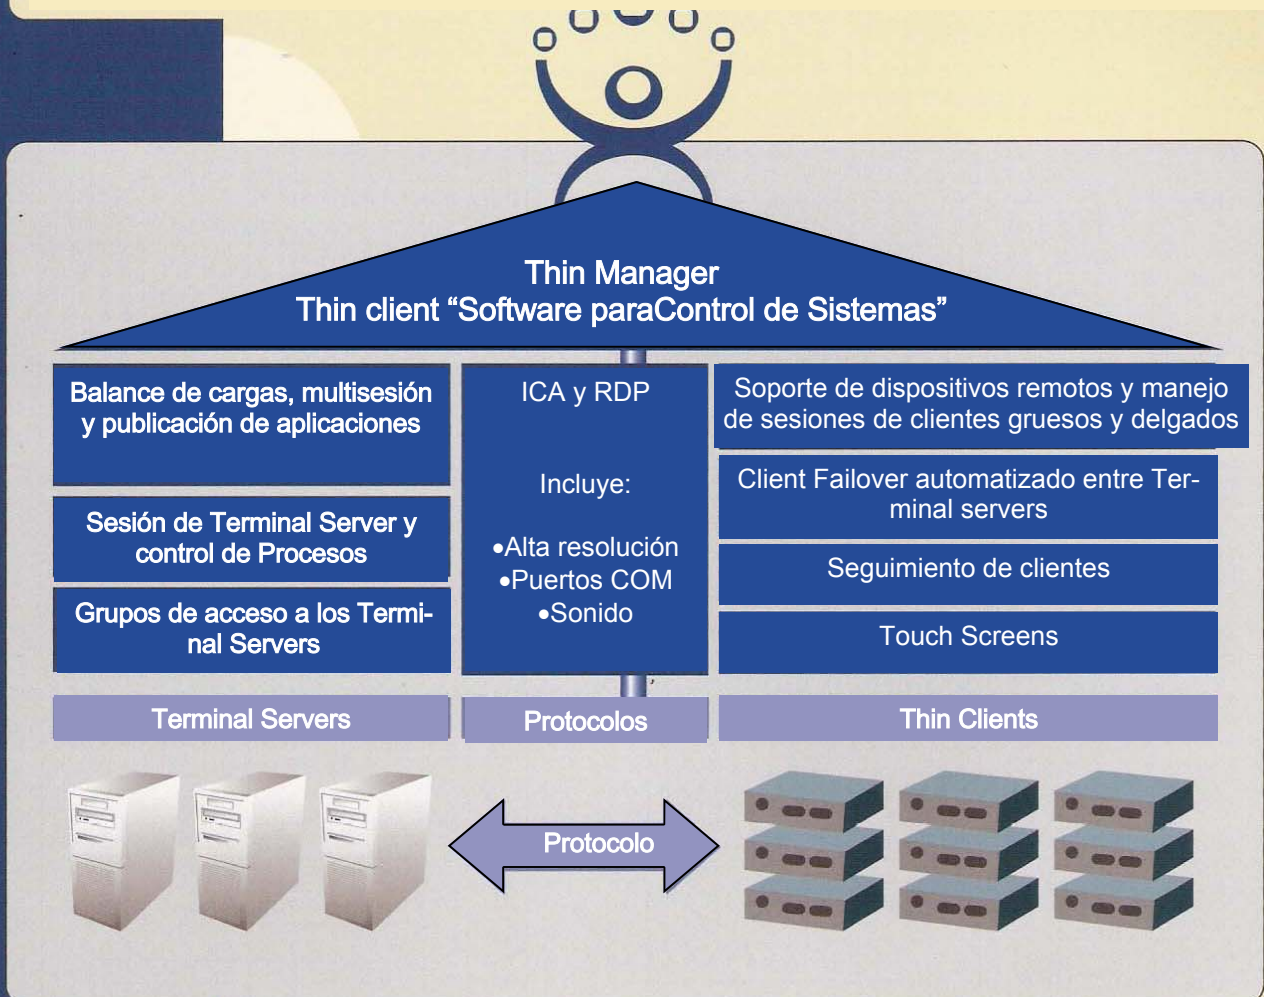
Thin Manager
Thin client “Software paraControl de Sistemas”

Balance de cargas, multisesión y publicación de aplicaciones

Sesión de Terminal Server y control de Procesos

Grupos de acceso a los Terminal Servers

Terminal Servers

ICA y RDP

Incluye:

•Alta resolución
•Puertos COM
•Sonido

Protocolos

Soporte de dispositivos remotos y manejo de sesiones de clientes gruesos y delgados

Client Failover automatizado entre Terminal servers

Seguimiento de clientes

Touch Screens

Thin Clients

Protocolo